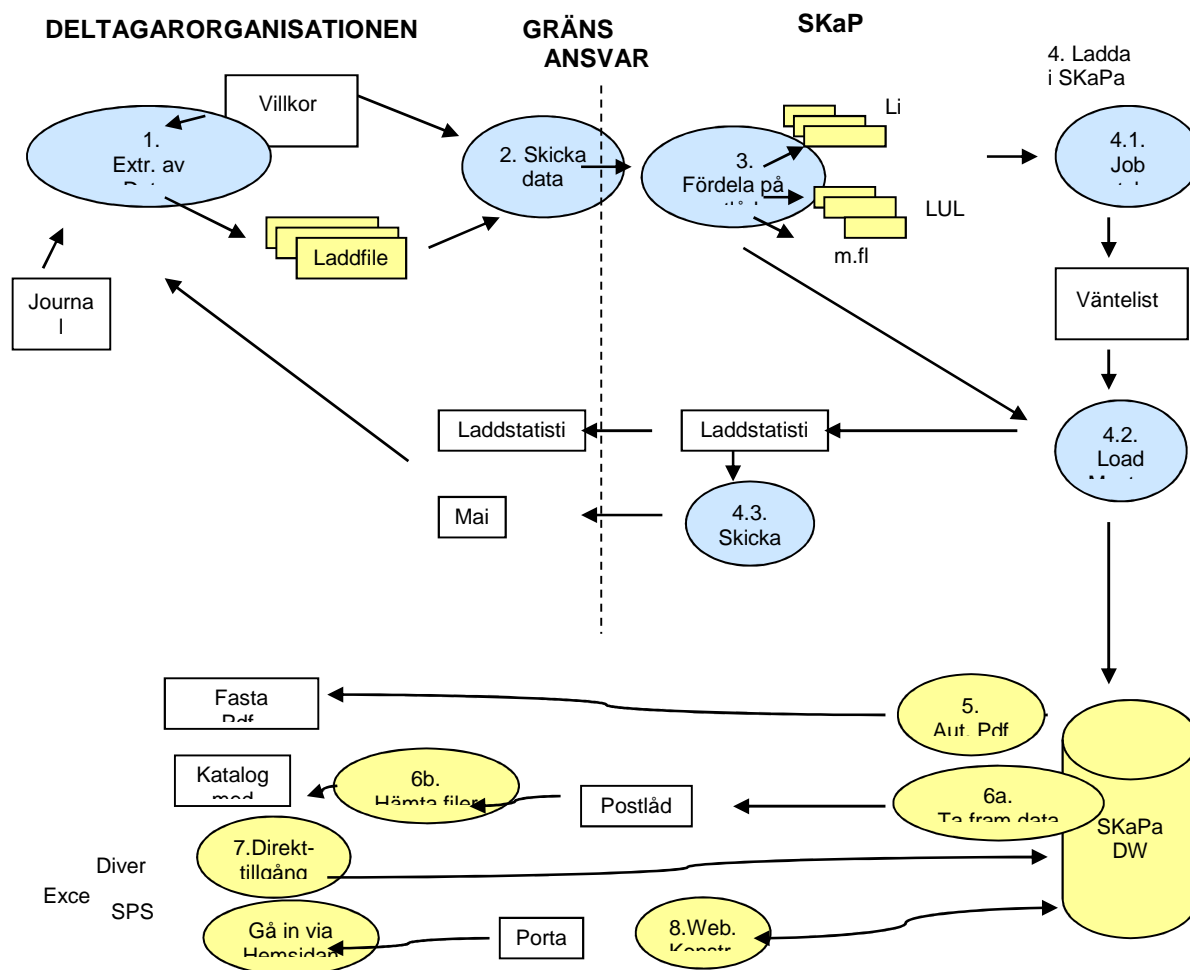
DELTAGARORGANISATIONEN

GRÄNS ANSVAR

SKaP

4. Ladda i SKaPa

Villkor

1. Extr. av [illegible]

2. Skicka data

3. Fördela på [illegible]

Li

LUL

m.fl

4.1. Job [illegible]

Laddfile

Journa l

Väntelist

Laddstatisti

Laddstatisti

4.2. Load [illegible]

Mai

4.3. Skicka

Fasta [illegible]

5. Aut. Pdf

Katalog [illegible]

6b. Hämta filer

Postlåd

6a. Ta fram data

SKaPa DW

Diver

7.Direkt-tillgång

Exce

SPS

Gå in via Hemsidan

Porta

8.Web. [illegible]